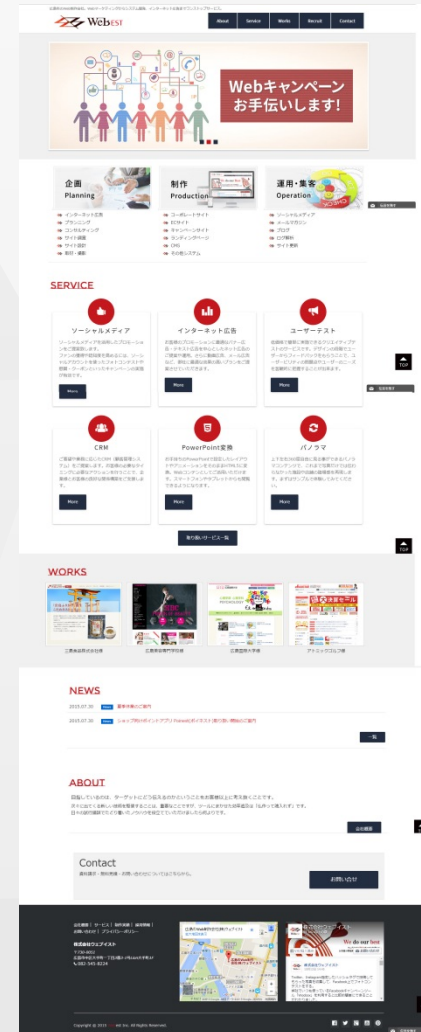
WebEST

About | Service | Works | Recruit | Contact

Webキャンペーン
お手伝いします!

企画 Planning
インターネット広告
プランニング
コンサルティング
サイト構築
サイト設計
取材・撮影

制作 Production
コーポレートサイト
ECサイト
キャンペーンサイト
ランディングページ
CMS
その他システム

運用・集客 Operation
ソーシャルメディア
メールマガジン
ブログ
ログ解析
サイト更新

SERVICE

ソーシャルメディア
More

インターネット広告
More

ユーザーテスト
More

CRM
More

PowerPoint変換
More

パノラマ
More

取り扱いサービス一覧

TOP

WORKS

NEWS

2015.07.30 重要 事務所移転のご案内
2015.07.30 重要 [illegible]

一覧

ABOUT

会社概要

Contact

お問い合わせ

We do our best

Copyright © 2015 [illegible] All Rights Reserved.